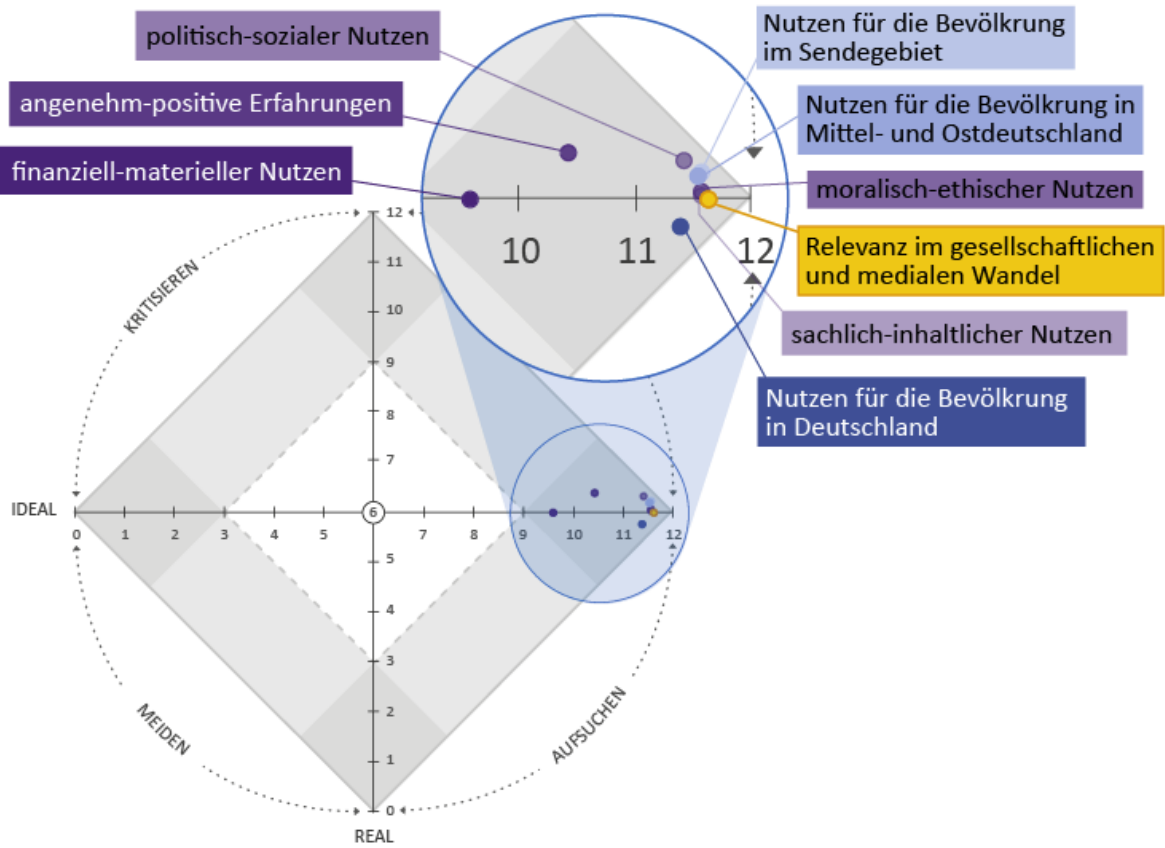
politisch-sozialer Nutzen

angenehm-positive Erfahrungen

finanziell-materieller Nutzen

Nutzen für die Bevölkrung im Sendegebiet

Nutzen für die Bevölkrung in Mittel- und Ostdeutschland

moralisch-ethischer Nutzen

Relevanz im gesellschaftlichen und medialen Wandel

sachlich-inhaltlicher Nutzen

Nutzen für die Bevölkrung in Deutschland

10 11 12

KRITISIEREN

IDEAL

MEIDEN

REAL

AUFSUCHEN

0 1 2 3 4 5 6 7 8 9 10 11 12

12 11 10 9 8 7 5 4 3 2 1 0